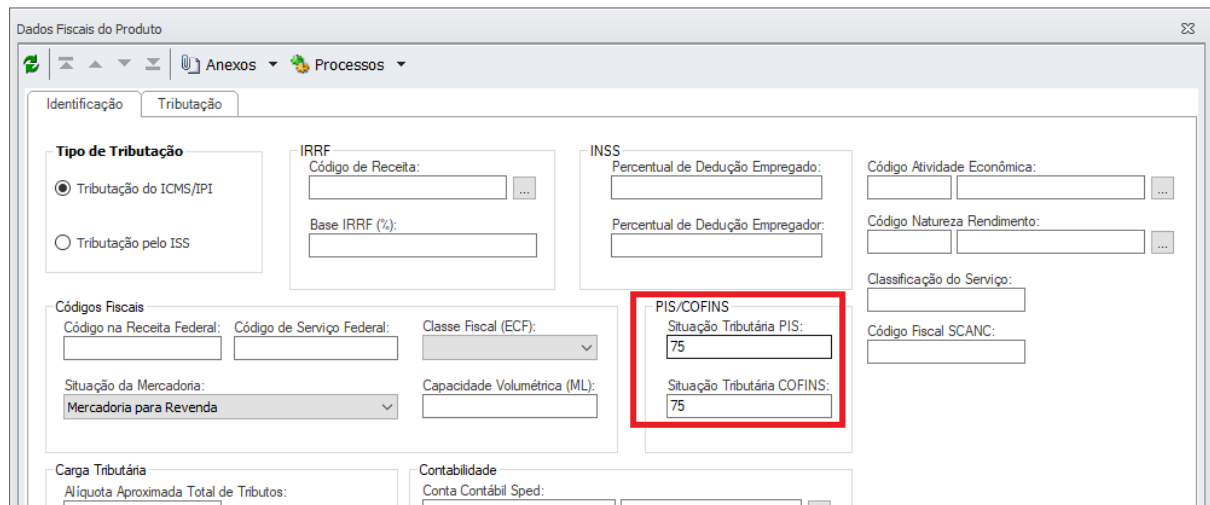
Dados Fiscais do Produto

Anexos ▾ Processos ▾

Identificação | Tributação

Tipo de Tributação
Tributação do ICMS/IPI
Tributação pelo ISS

IRRF
Código de Receita:
...
Base IRRF (%):

INSS
Percentual de Dedução Empregado:
Percentual de Dedução Empregador:

Código Atividade Econômica:
...
Código Natureza Rendimento:
...
Classificação do Serviço:
Código Fiscal SCANC:

Códigos Fiscais
Código na Receita Federal:
Código de Serviço Federal:
Classe Fiscal (ECF):
Situação da Mercadoria:
Mercadoria para Revenda
Capacidade Volumétrica (ML):

PIS/COFINS
Situação Tributária PIS:
75
Situação Tributária COFINS:
75

Carga Tributária
Alíquota Aproximada Total de Tributos:

Contabilidade
Conta Contábil Sped: